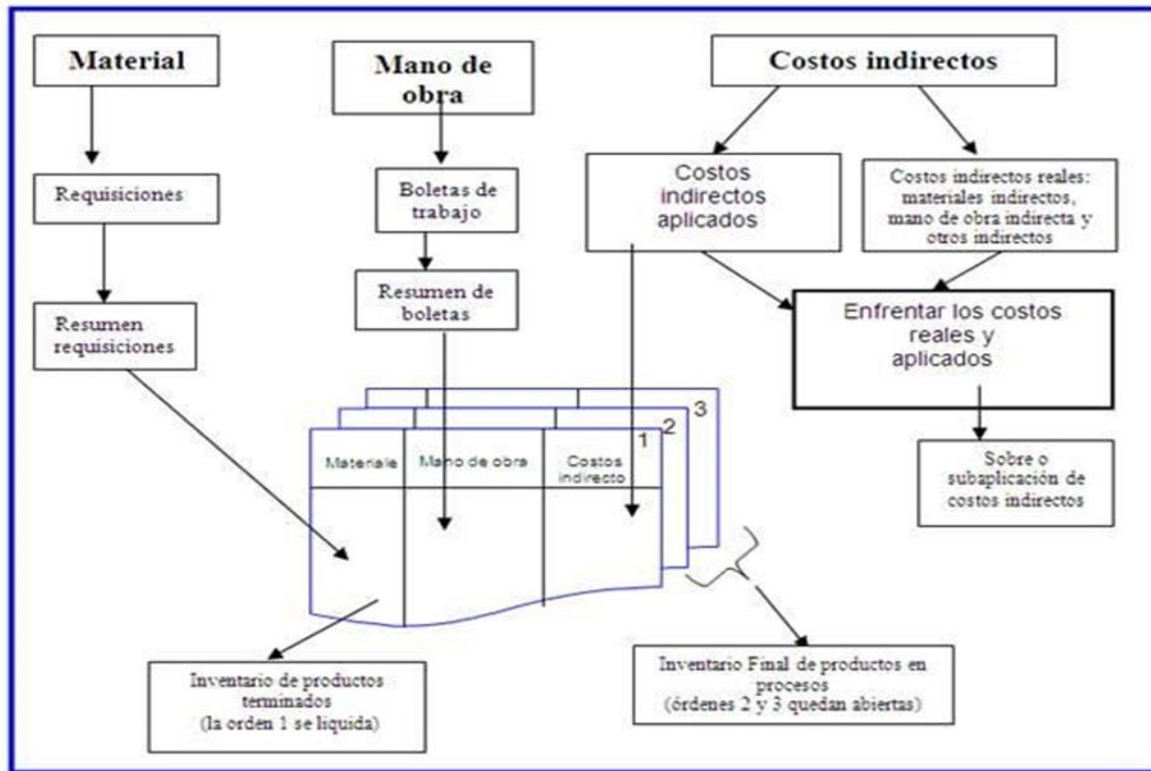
Material

Mano de obra

Costos indirectos

Requisiciones

Boletas de trabajo

Costos indirectos aplicados

Costos indirectos reales: materiales indirectos, mano de obra indirecta y otros indirectos

Resumen requisiciones

Resumen de boletas

Enfrentar los costos reales y aplicados

3

2

1

| Materiale | Mano de obra | Costos indirecto |
|---|---|---|
| | | |

Sobre o subaplicación de costos indirectos

Inventario de productos terminados (la orden 1 se liquida)

Inventario Final de productos en procesos (órdenes 2 y 3 quedan abiertas)